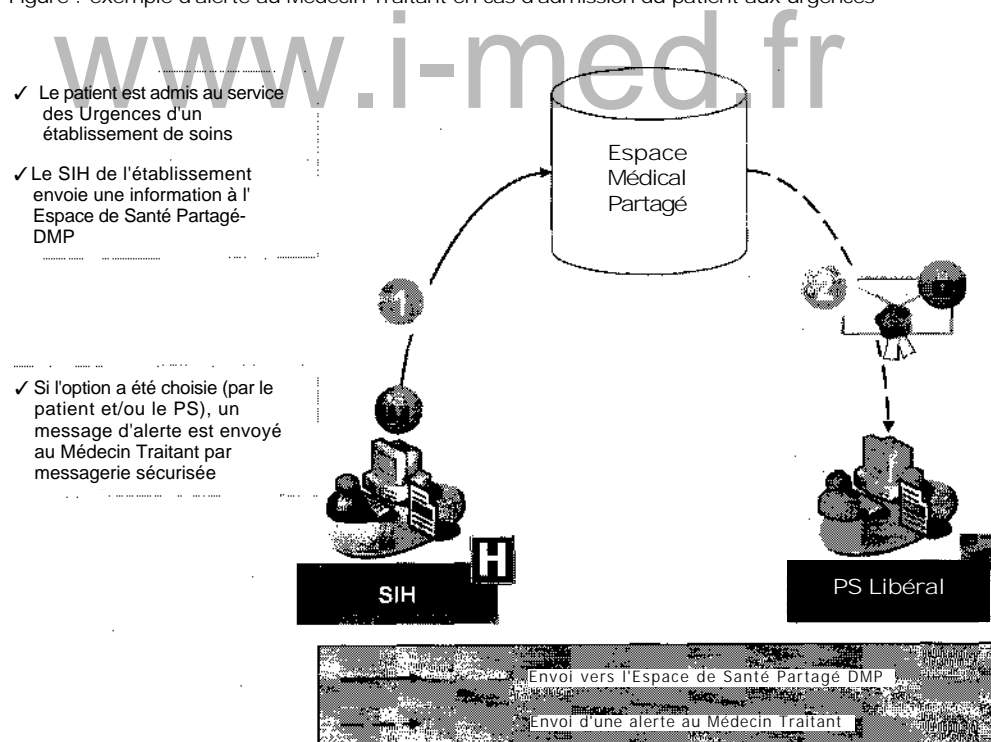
Figure : exemple d'alerte au Médecin Traitant en cas d'admission du patient aux urgences

www.i-med.fr

✓ Le patient est admis au service des Urgences d'un établissement de soins

✓ Le SIH de l'établissement envoie une information à l' Espace de Santé Partagé-DMP

✓ Si l'option a été choisie (par le patient et/ou le PS), un message d'alerte est envoyé au Médecin Traitant par messagerie sécurisée

Espace Médical Partagé

1

SIH

H

PS Libéral

Envoi vers l'Espace de Santé Partagé DMP

Envoi d'une alerte au Médecin Traitant